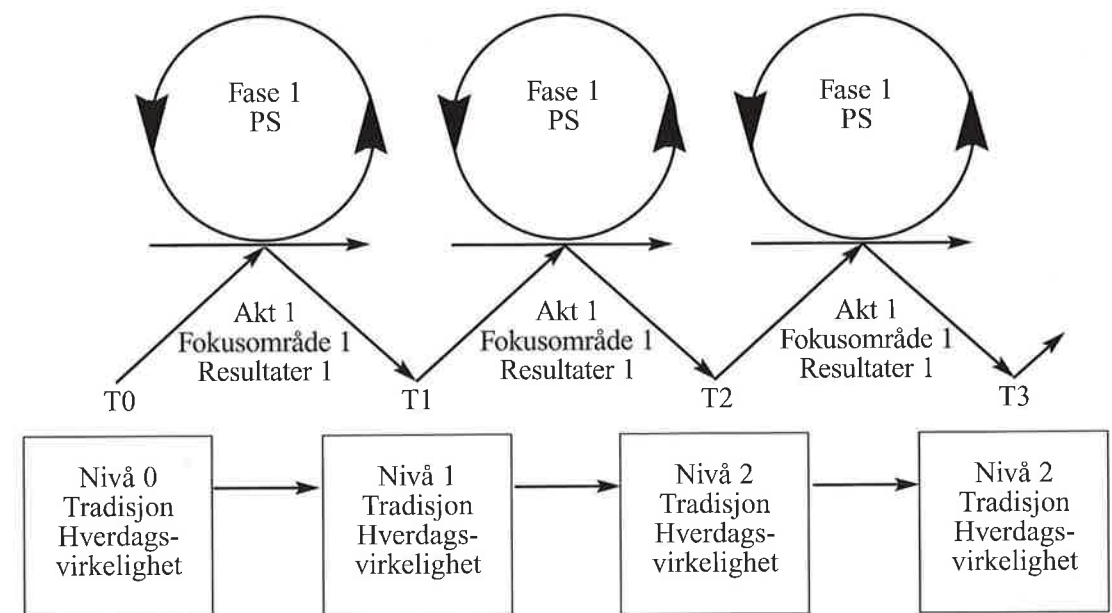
Fase 1
PS

Fase 1
PS

Fase 1
PS

Akt 1
Fokusområde 1
Resultater 1

Akt 1
Fokusområde 1
Resultater 1

Akt 1
Fokusområde 1
Resultater 1

T0

T1

T2

T3

Nivå 0
Tradisjon
Hverdagsvirkelighet

Nivå 1
Tradisjon
Hverdagsvirkelighet

Nivå 2
Tradisjon
Hverdagsvirkelighet

Nivå 2
Tradisjon
Hverdagsvirkelighet